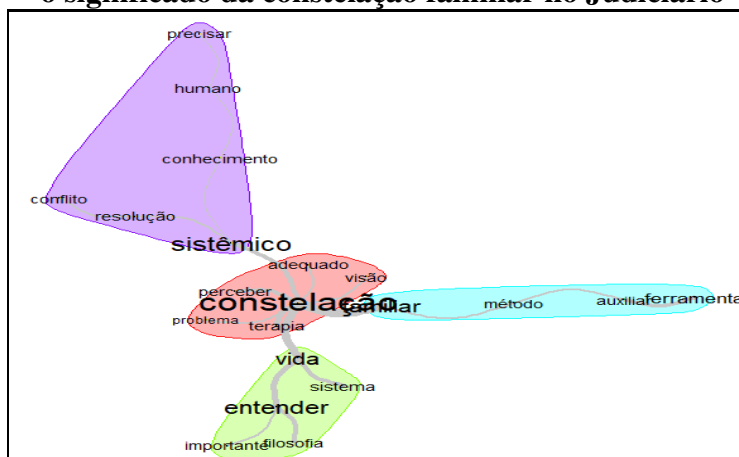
o significado da constelação familiar no Judiciário

precisar
humano
conhecimento
conflito
resolução
sistêmico
adequado
visão
perceber
constelação
familiar
método
auxiliar
ferramenta
problema
terapia
vida
sistema
entender
importante
filosofia